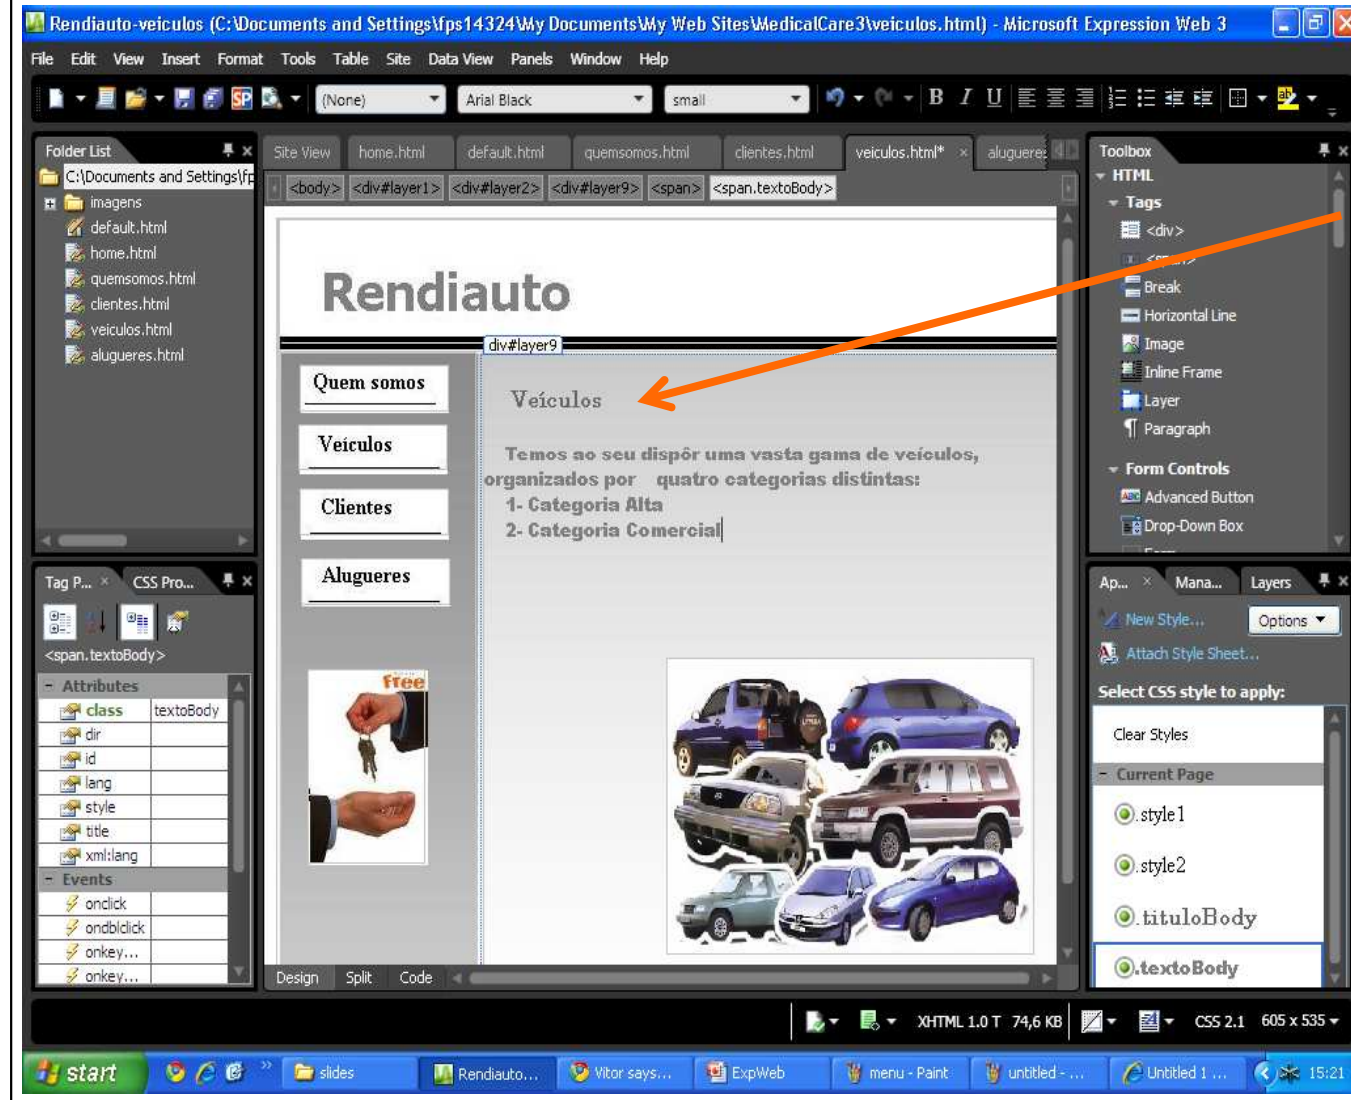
Rendiauto-veiculos (C:\Documents and Settings\fps14324\My Documents\My Web Sites\MedicalCare3\veiculos.html) - Microsoft Expression Web 3

File Edit View Insert Format Tools Table Site Data View Panels Window Help

(None) Arial Black small

Folder List
C:\Documents and Settings\fp
imagens
default.html
home.html
quemsomos.html
clientes.html
veiculos.html
alugueres.html

Site View home.html default.html quemsomos.html clientes.html veiculos.html* aluguere

<body> <div#layer1> <div#layer2> <div#layer9> <span> <span.textoBody>

Rendiauto

div#layer9

Quem somos
Veículos
Clientes
Alugueres

Veículos

Temos ao seu dispôr uma vasta gama de veículos, organizados por quatro categorias distintas:
1- Categoria Alta
2- Categoria Comercial

Free

Design Split Code

Toolbox
HTML
Tags
<div>
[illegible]
Break
Horizontal Line
Image
Inline Frame
Layer
Paragraph
Form Controls
Advanced Button
Drop-Down Box

Tag P... CSS Pro...
<span.textoBody>
Attributes
| class | textoBody |
|---|---|
| dir | |
| id | |
| lang | |
| style | |
| title | |
| xml:lang | |

Events
onclick
ondblclick
onkey...
onkey...

Ap... Mana... Layers
New Style... Options
Attach Style Sheet...
Select CSS style to apply:
Clear Styles
Current Page
.style1
.style2
.tituloBody
.textoBody

XHTML 1.0 T 74,6 KB CSS 2.1 605 x 535

start slides Rendiauto... Vitor says... ExpWeb menu - Paint untitled - ... Untitled 1 ... 15:21